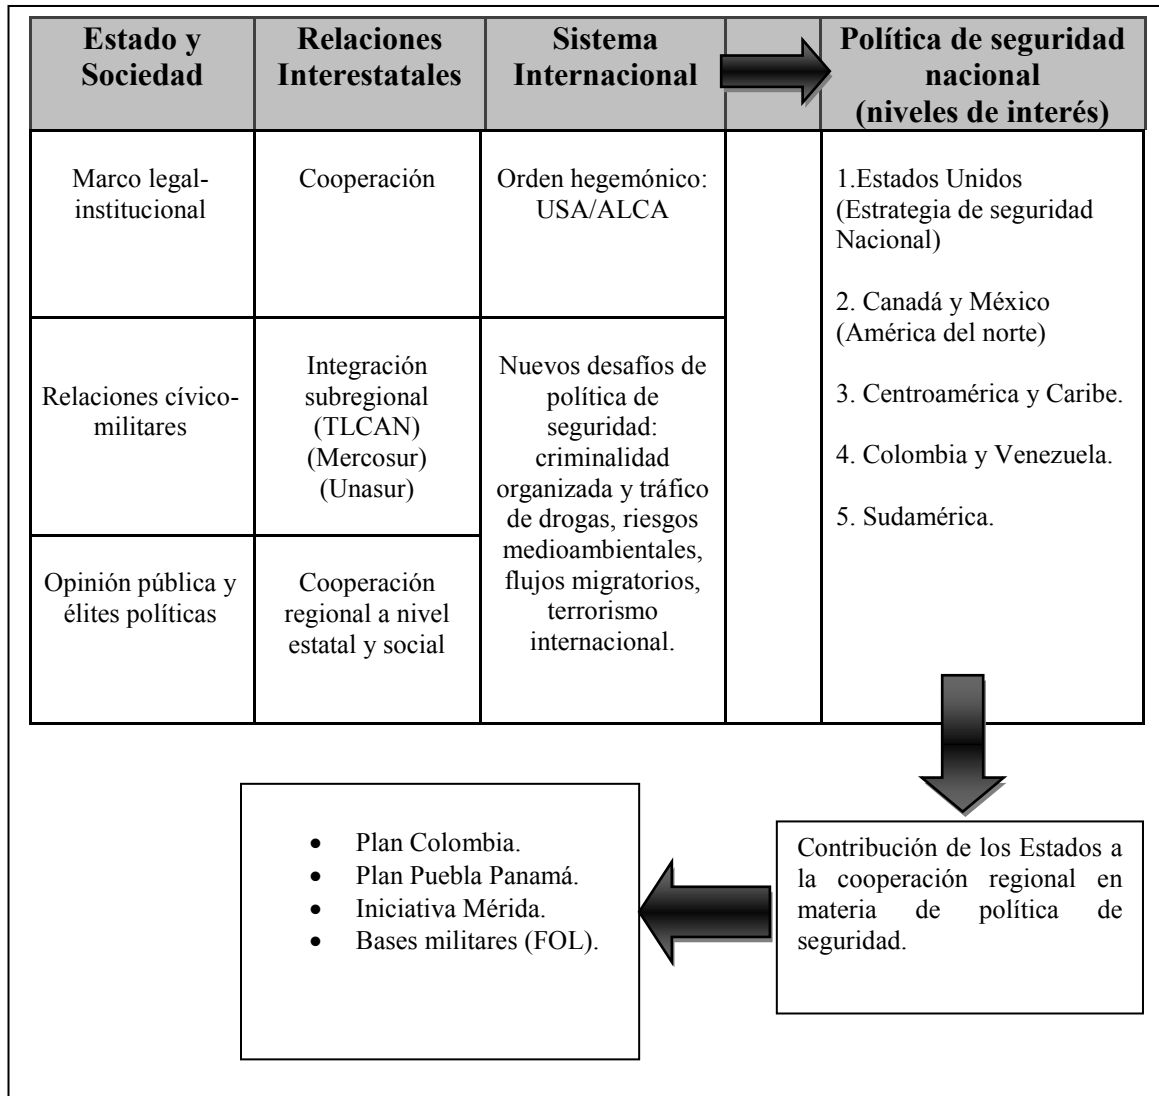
| Estado y Sociedad | Relaciones Interestatales | Sistema Internacional | | Política de seguridad nacional (niveles de interés) |
|---|---|---|---|---|
| Marco legal-institucional | Cooperación | Orden hegemónico: USA/ALCA | | 1.Estados Unidos (Estrategia de seguridad Nacional)<br><br>2. Canadá y México (América del norte)<br><br>3. Centroamérica y Caribe.<br><br>4. Colombia y Venezuela.<br><br>5. Sudamérica. |
| Relaciones cívico-militares | Integración subregional (TLCAN) (Mercosur) (Unasur) | Nuevos desafíos de política de seguridad: criminalidad organizada y tráfico de drogas, riesgos medioambientales, flujos migratorios, terrorismo internacional. | | |
| Opinión pública y élites políticas | Cooperación regional a nivel estatal y social | | | |

Contribución de los Estados a la cooperación regional en materia de política de seguridad.

- Plan Colombia.
- Plan Puebla Panamá.
- Iniciativa Mérida.
- Bases militares (FOL).